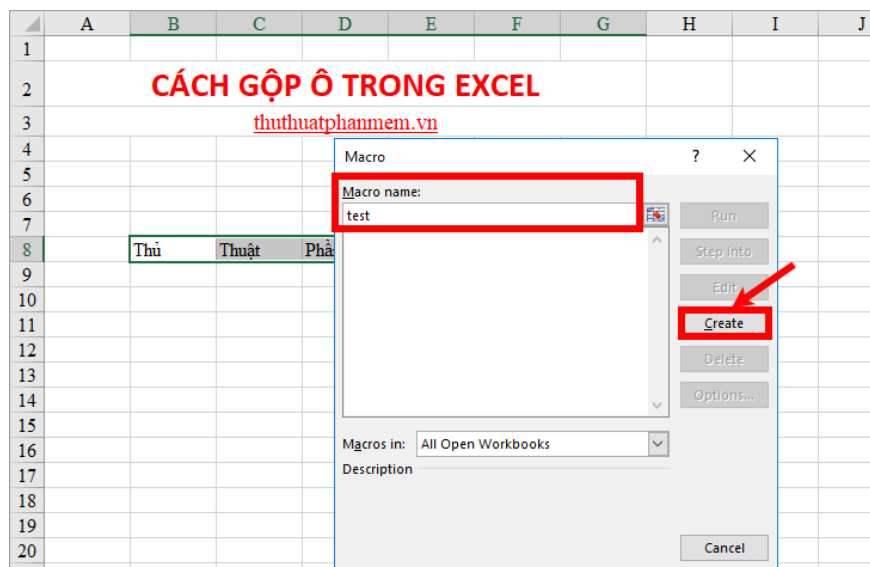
| | A | B | C | D | E | F | G | H | I | J |
|---|---|---|---|---|---|---|---|---|---|---|
| 1 | | | | | | | | | | |
| 2 | | CÁCH GỘP Ô TRONG EXCEL | | | | | | | | |
| 3 | | thuthuatphanmem.vn | | | | | | | | |
| 4 | | | | | | | | | | |
| 5 | | | | | | | | | | |
| 6 | | | | | | | | | | |
| 7 | | | | | | | | | | |
| 8 | | Thủ | Thuật | Phầ | | | | | | |
| 9 | | | | | | | | | | |
| 10 | | | | | | | | | | |
| 11 | | | | | | | | | | |
| 12 | | | | | | | | | | |
| 13 | | | | | | | | | | |
| 14 | | | | | | | | | | |
| 15 | | | | | | | | | | |
| 16 | | | | | | | | | | |
| 17 | | | | | | | | | | |
| 18 | | | | | | | | | | |
| 19 | | | | | | | | | | |
| 20 | | | | | | | | | | |

Macro
?
×
Macro name:
test
Run
Step Into
Edit
Create
Delete
Options...
Macros in: All Open Workbooks
Description
Cancel